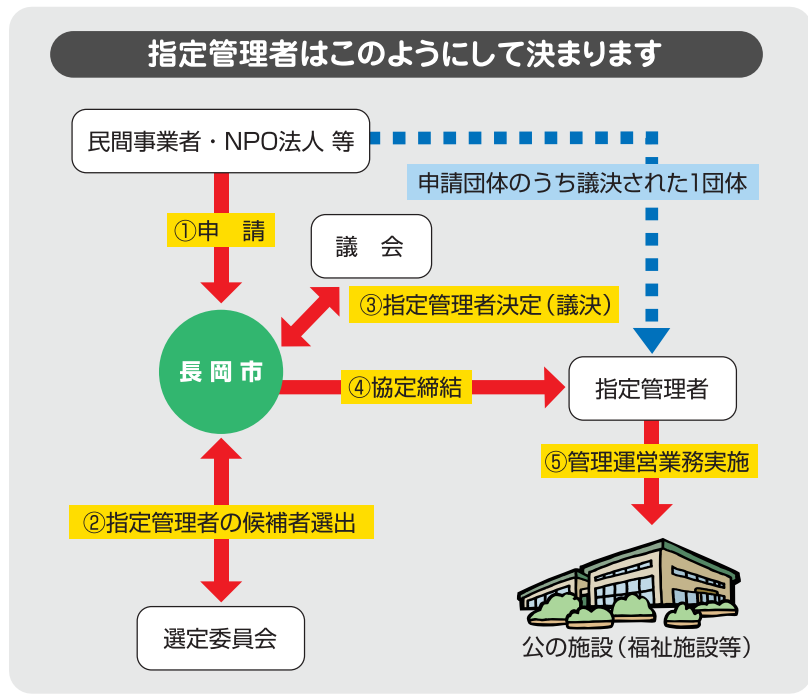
指定管理者はこのようにして決まります

民間事業者・NPO法人 等

申請団体のうち議決された1団体

①申　請

議　会

③指定管理者決定（議決）

長岡市

④協定締結

指定管理者

⑤管理運営業務実施

②指定管理者の候補者選出

選定委員会

公の施設（福祉施設等）